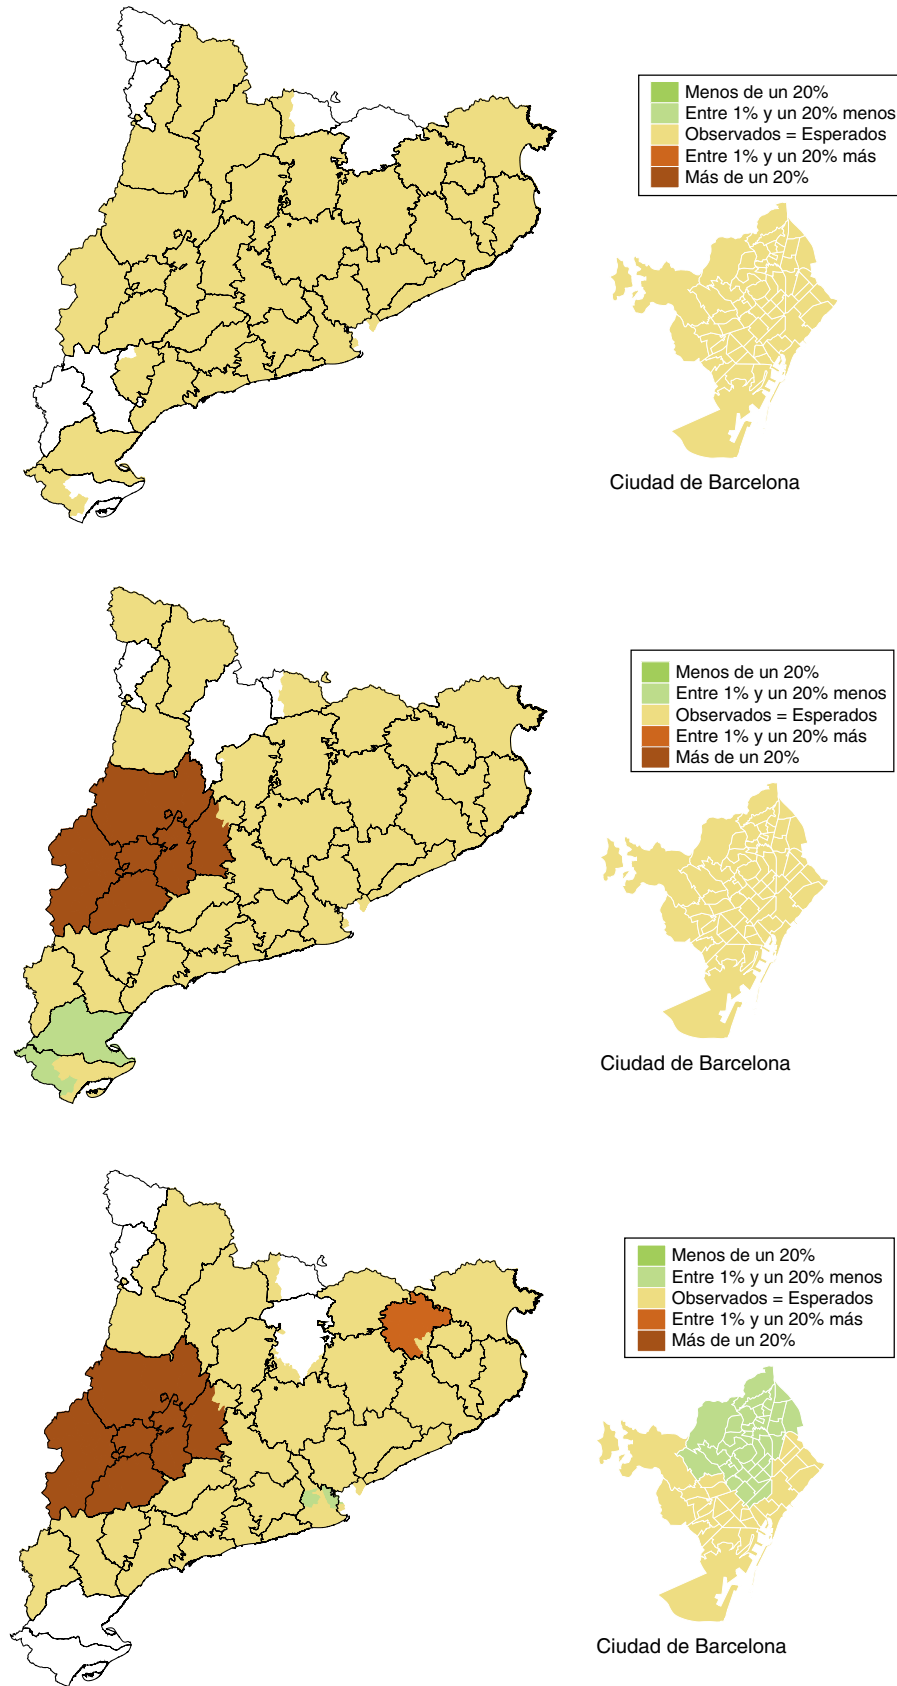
Menos de un 20%
Entre 1% y un 20% menos
Observados = Esperados
Entre 1% y un 20% más
Más de un 20%

Ciudad de Barcelona

Menos de un 20%
Entre 1% y un 20% menos
Observados = Esperados
Entre 1% y un 20% más
Más de un 20%

Ciudad de Barcelona

Menos de un 20%
Entre 1% y un 20% menos
Observados = Esperados
Entre 1% y un 20% más
Más de un 20%

Ciudad de Barcelona